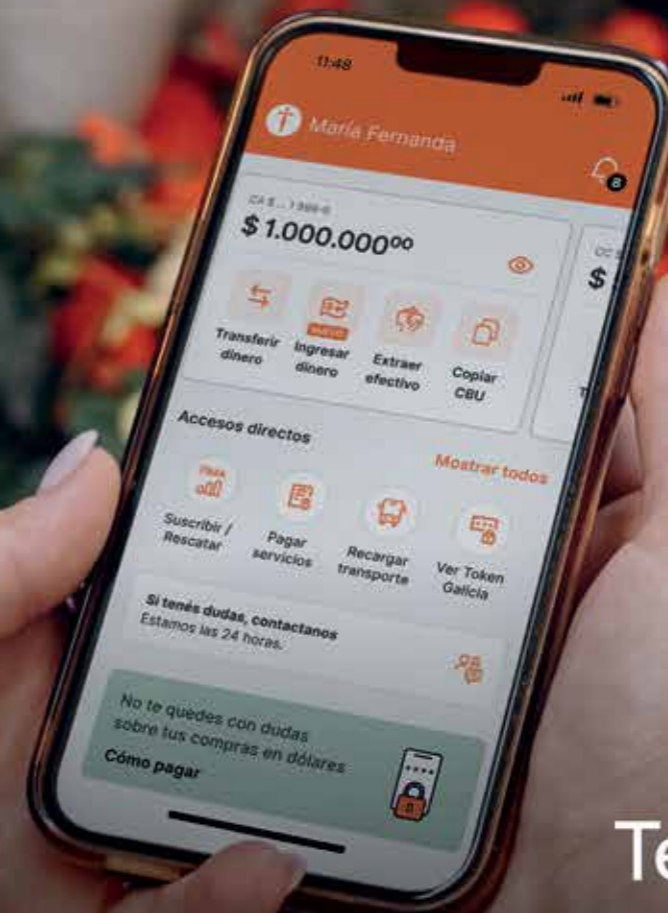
11:48

María Fernanda

8

CA $ ... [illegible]

$ 1.000.000⁰⁰

CC $

$

Transferir dinero

NUEVO

Ingresar dinero

Extraer efectivo

Copiar CBU

T

Accesos directos

Mostrar todos

Suscribir / Rescatar

Pagar servicios

Recargar transporte

Ver Token Galicia

Si tenés dudas, contactanos
Estamos las 24 horas.

No te quedes con dudas sobre tus compras en dólares

Cómo pagar

Te